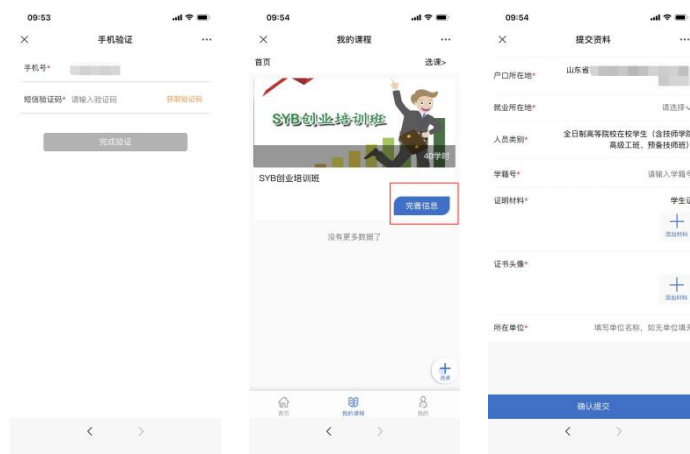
09:53

× 手机验证 ···

手机号*

短信验证码* 请输入验证码 获取验证码

完成验证

<

>

09:54

× 我的课程 ···

首页 选课>

SYB创业培训班

40学时

SYB创业培训班

完善信息

没有更多数据了

+
选课

首页 我的课程 我的

<

>

09:54

× 提交资料 ···

户口所在地* 山东省

就业所在地* 请选择

人员类别* 全日制高等院校在校学生（含技师学院高级工班、预备技师班）

学籍号* 请输入学籍号

证明材料* 学生证

+
添加材料

证书头像*

+
添加材料

所在单位* 填写单位名称，如无单位填无

确认提交

<

>